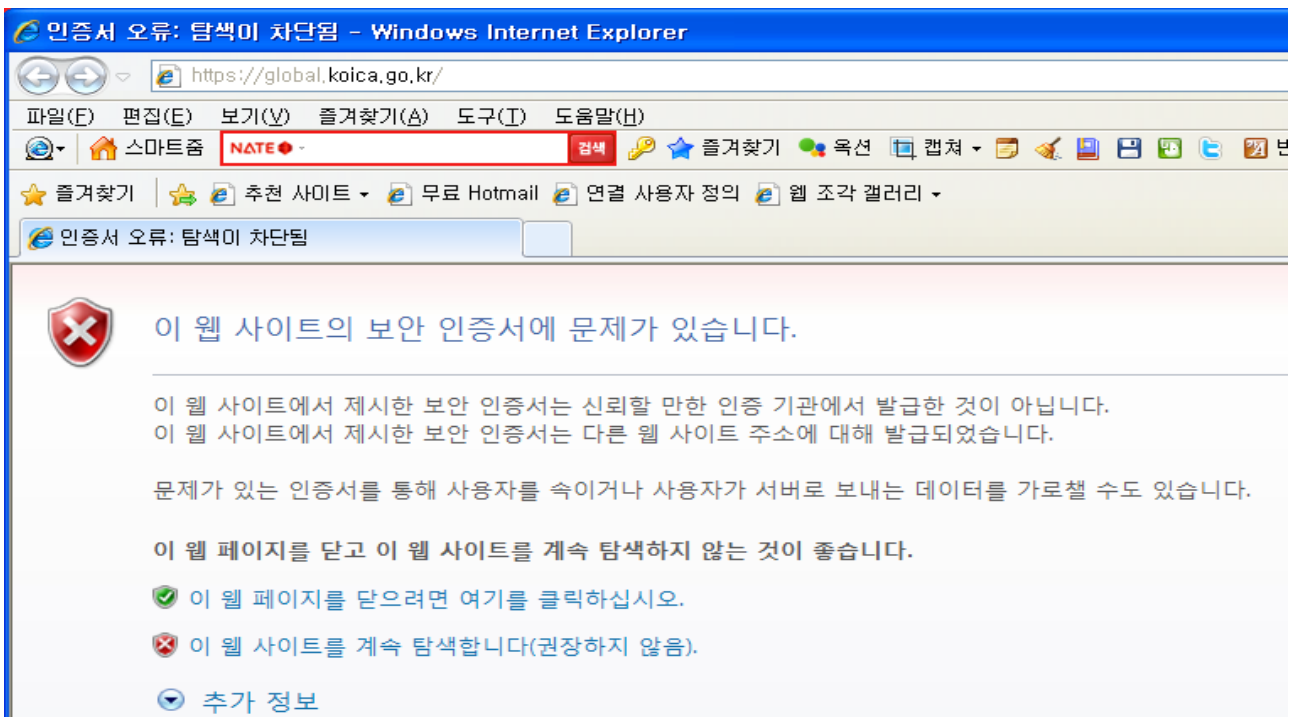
인증서 오류: 탐색이 차단됨 - Windows Internet Explorer

https://global.koica.go.kr/

파일(F) 편집(E) 보기(V) 즐겨찾기(A) 도구(T) 도움말(H)

스마트줌 NATE 검색 즐겨찾기 옥션 캡쳐 반

즐겨찾기 추천 사이트 무료 Hotmail 연결 사용자 정의 웹 조각 갤러리

인증서 오류: 탐색이 차단됨

이 웹 사이트의 보안 인증서에 문제가 있습니다.

이 웹 사이트에서 제시한 보안 인증서는 신뢰할 만한 인증 기관에서 발급한 것이 아닙니다.
이 웹 사이트에서 제시한 보안 인증서는 다른 웹 사이트 주소에 대해 발급되었습니다.

문제가 있는 인증서를 통해 사용자를 속이거나 사용자가 서버로 보내는 데이터를 가로챌 수도 있습니다.

이 웹 페이지를 닫고 이 웹 사이트를 계속 탐색하지 않는 것이 좋습니다.

이 웹 페이지를 닫으려면 여기를 클릭하십시오.

이 웹 사이트를 계속 탐색합니다(권장하지 않음).

추가 정보